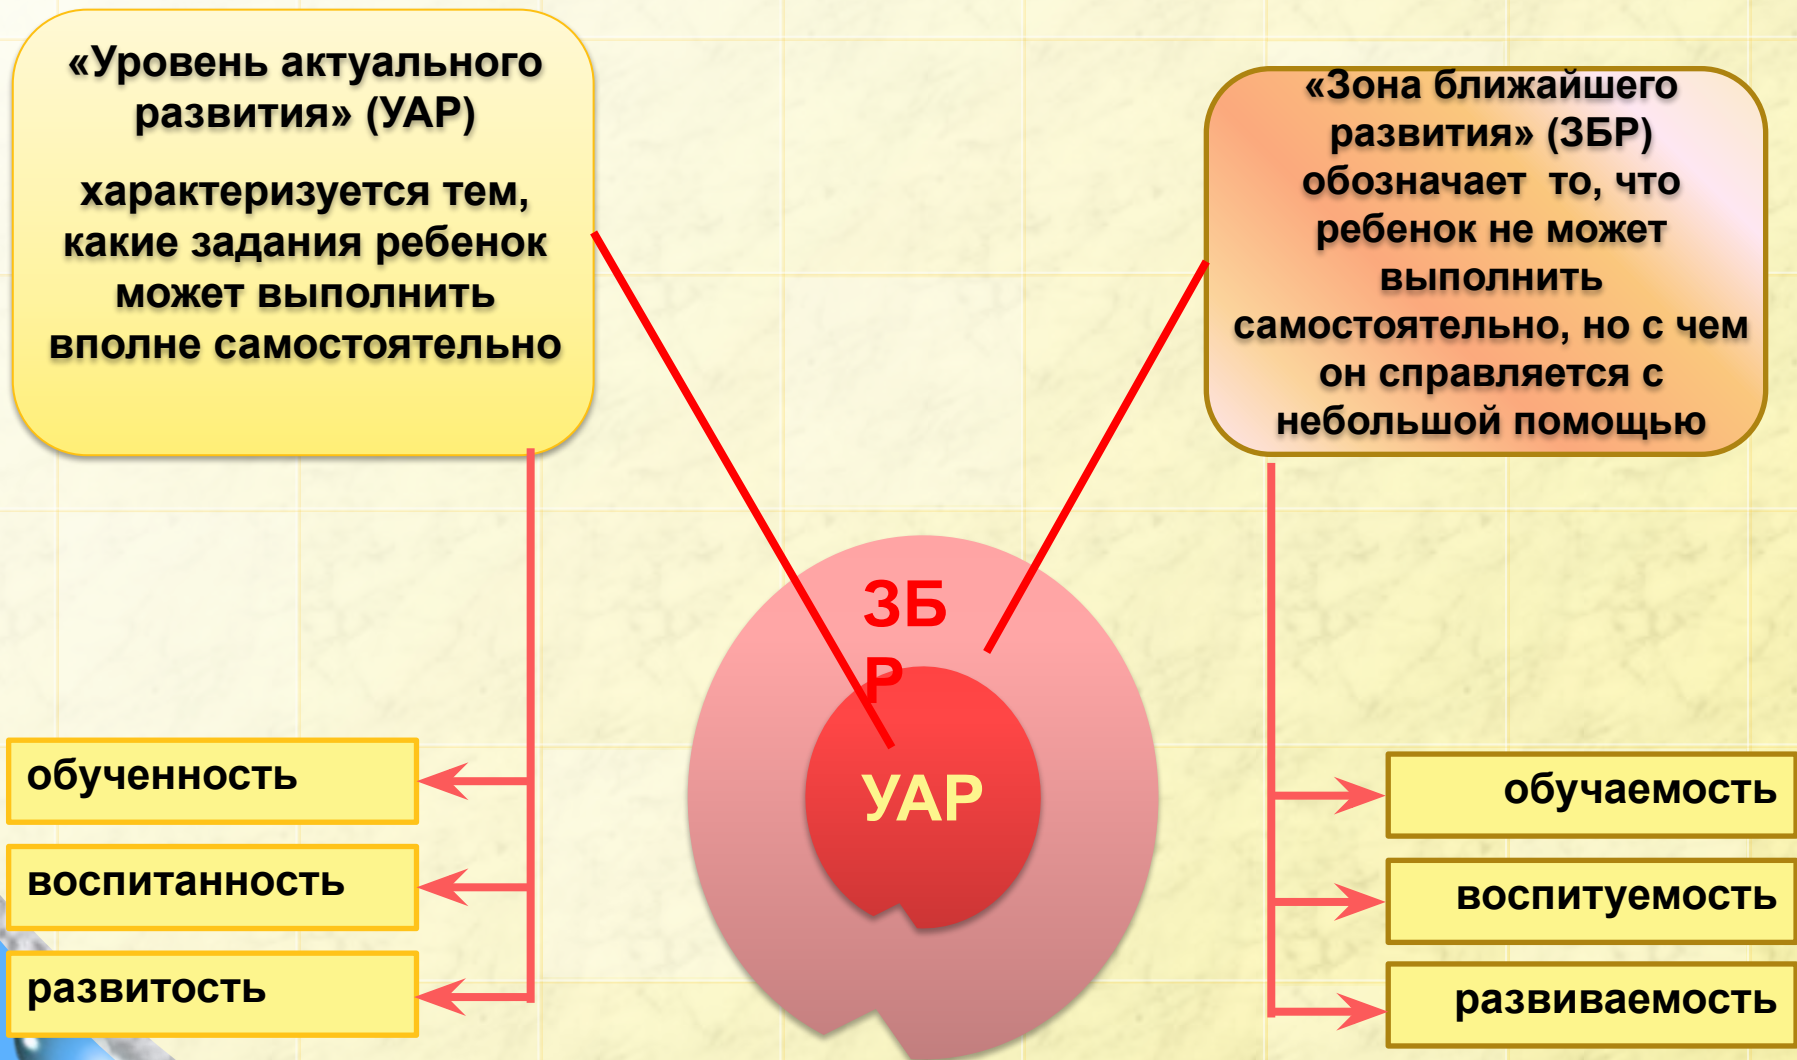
«Уровень актуального развития» (УАР)

характеризуется тем, какие задания ребенок может выполнить вполне самостоятельно

«Зона ближайшего развития» (ЗБР) обозначает то, что ребенок не может выполнить самостоятельно, но с чем он справляется с небольшой помощью

ЗБ
Р

УАР

обученность

воспитанность

развитость

обучаемость

воспитуемость

развиваемость